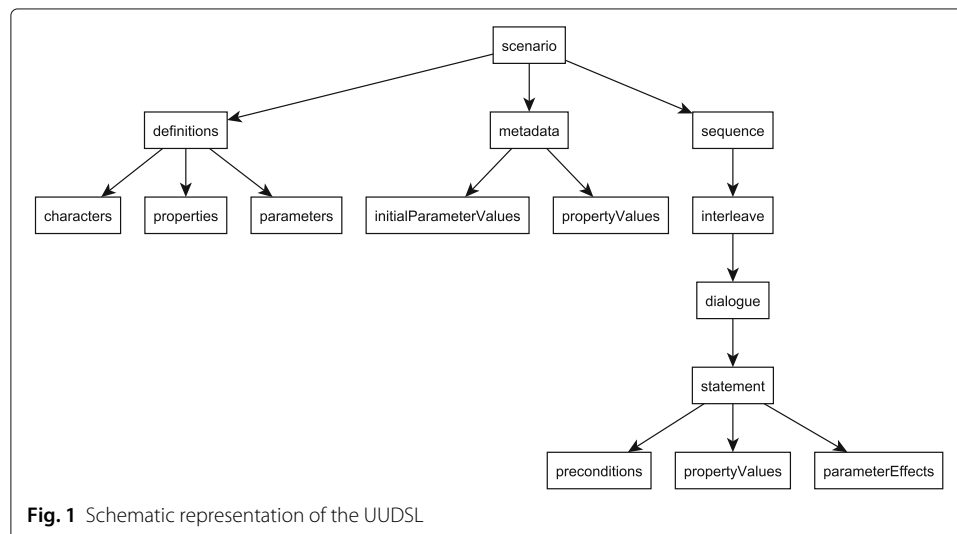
scenario

definitions

metadata

sequence

characters

properties

parameters

initialParameterValues

propertyValues

interleave

dialogue

statement

preconditions

propertyValues

parameterEffects

**Fig. 1** Schematic representation of the UUDSL